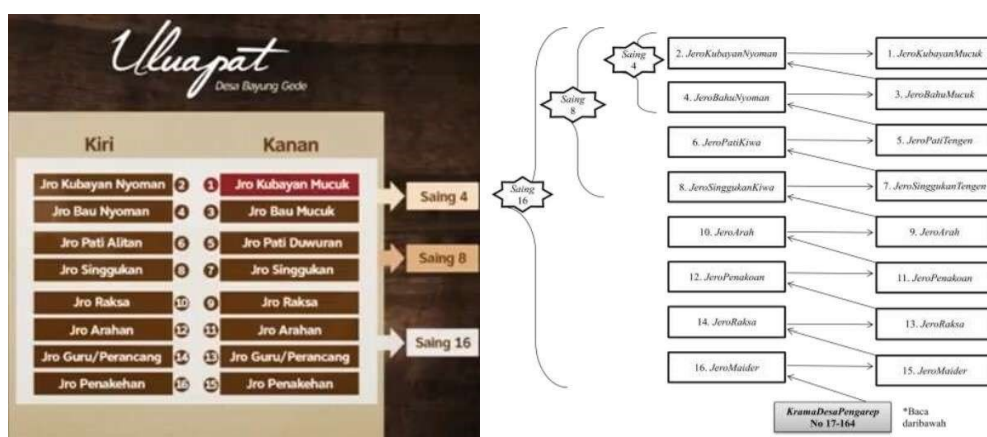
Uluapat
Desa Bayung Gede

| Kiri | | | Kanan |
|---|---|---|---|
| Jro Kubayan Nyoman | 2 | 1 | Jro Kubayan Mucuk |
| Jro Bau Nyoman | 4 | 3 | Jro Bau Mucuk |
| Jro Pati Alitan | 6 | 5 | Jro Pati Duwuran |
| Jro Singgukan | 8 | 7 | Jro Singgukan |
| Jro Raksa | 10 | 9 | Jro Raksa |
| Jro Arahan | 12 | 11 | Jro Arahan |
| Jro Guru/Perancang | 14 | 13 | Jro Guru/Perancang |
| Jro Penakehan | 16 | 15 | Jro Penakehan |

Saing 4
Saing 8
Saing 16

Saing 4
Saing 8
Saing 16

2. JeroKubayanNyoman
1. JeroKubayanMucuk
4. JeroBahuNyoman
3. JeroBahuMucuk
6. JeroPatiKiwa
5. JeroPatiTengen
8. JeroSinggukanKiwa
7. JeroSinggukanTengen
10. JeroArah
9. JeroArah
12. JeroPenakoan
11. JeroPenakoan
14. JeroRaksa
13. JeroRaksa
16. JeroMaider
15. JeroMaider

KramaDesaPengarep No 17-164

*Baca daribawah